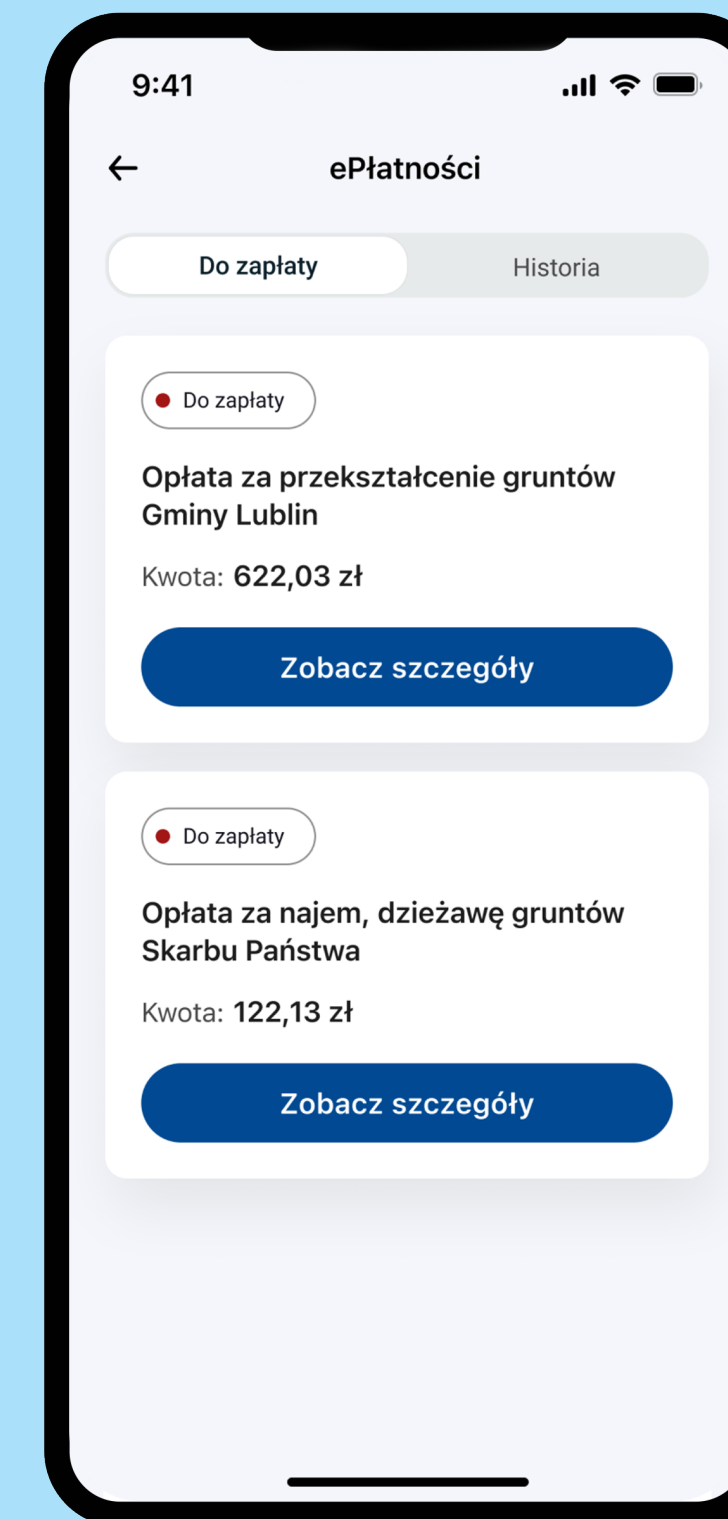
9:41

←

ePłatności

Do zapłaty

Historia

Do zapłaty

Opłata za przekształcenie gruntów Gminy Lublin

Kwota: 622,03 zł

Zobacz szczegóły

Do zapłaty

Opłata za najem, dzieżawę gruntów Skarbu Państwa

Kwota: 122,13 zł

Zobacz szczegóły